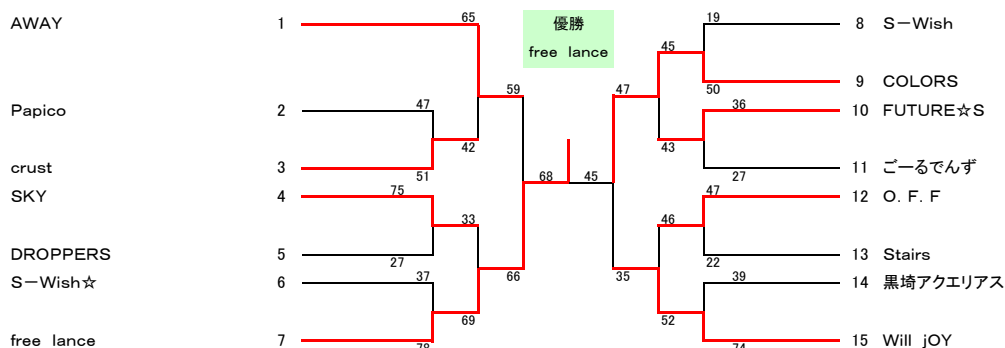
優勝
free lance

AWAY 1
Papico 2
crust 3
SKY 4
DROPPERS 5
S－Wish☆ 6
free lance 7

65
47
42
51
59
75
33
27
37
66
69
78
68
45

8 S－Wish
9 COLORS
10 FUTURE☆S
11 ごーるでんず
12 O. F. F
13 Stairs
14 黒埼アクエリアス
15 Will jOY

19
45
50
47
36
43
27
47
46
22
35
39
52
74